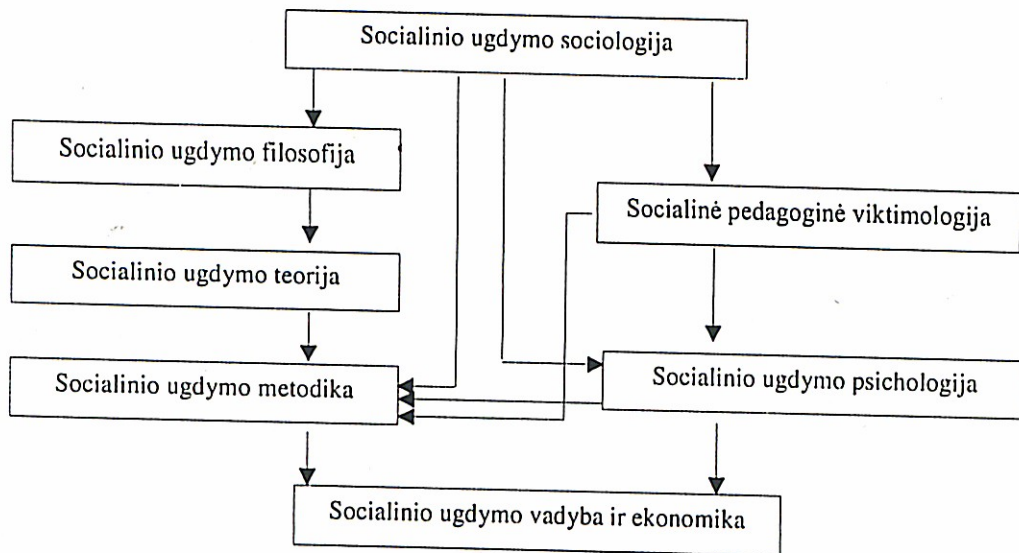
Socialinio ugdymo sociologija

Socialinio ugdymo filosofija

Socialinė pedagoginė viktimologija

Socialinio ugdymo teorija

Socialinio ugdymo metodika

Socialinio ugdymo psichologija

Socialinio ugdymo vadyba ir ekonomika